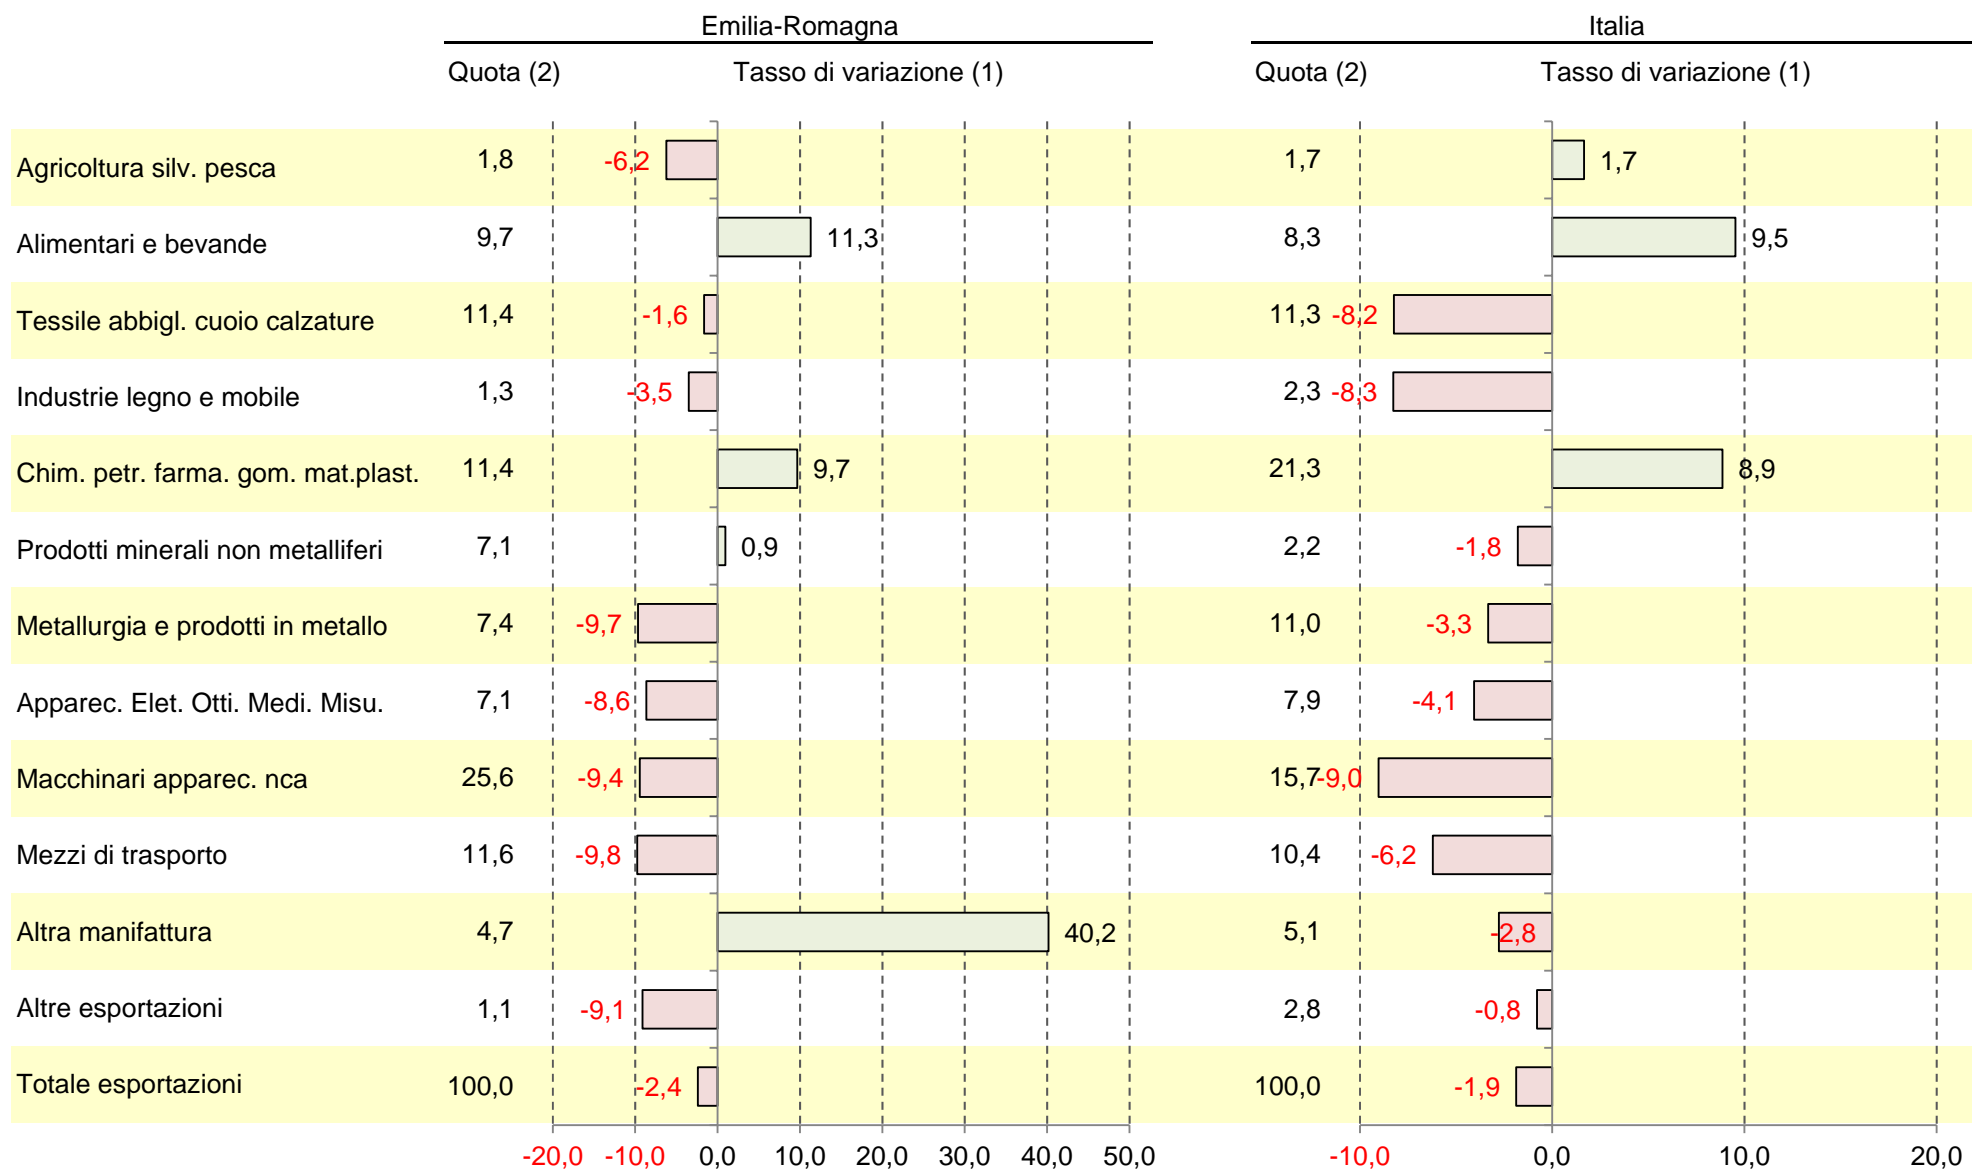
Emilia-Romagna

Italia

Quota (2)

Tasso di variazione (1)

Quota (2)

Tasso di variazione (1)

| | Emilia-Romagna Quota (2) | Emilia-Romagna Tasso di variazione (1) | Italia Quota (2) | Italia Tasso di variazione (1) |
|---|---|---|---|---|
| Agricoltura silv. pesca | 1,8 | -6,2 | 1,7 | 1,7 |
| Alimentari e bevande | 9,7 | 11,3 | 8,3 | 9,5 |
| Tessile abbigl. cuoio calzature | 11,4 | -1,6 | 11,3 | -8,2 |
| Industrie legno e mobile | 1,3 | -3,5 | 2,3 | -8,3 |
| Chim. petr. farma. gom. mat.plast. | 11,4 | 9,7 | 21,3 | 8,9 |
| Prodotti minerali non metalliferi | 7,1 | 0,9 | 2,2 | -1,8 |
| Metallurgia e prodotti in metallo | 7,4 | -9,7 | 11,0 | -3,3 |
| Apparec. Elet. Otti. Medi. Misu. | 7,1 | -8,6 | 7,9 | -4,1 |
| Macchinari apparec. nca | 25,6 | -9,4 | 15,7 | -9,0 |
| Mezzi di trasporto | 11,6 | -9,8 | 10,4 | -6,2 |
| Altra manifattura | 4,7 | 40,2 | 5,1 | -2,8 |
| Altre esportazioni | 1,1 | -9,1 | 2,8 | -0,8 |
| Totale esportazioni | 100,0 | -2,4 | 100,0 | -1,9 |

-20,0 -10,0 0,0 10,0 20,0 30,0 40,0 50,0

-10,0 0,0 10,0 20,0